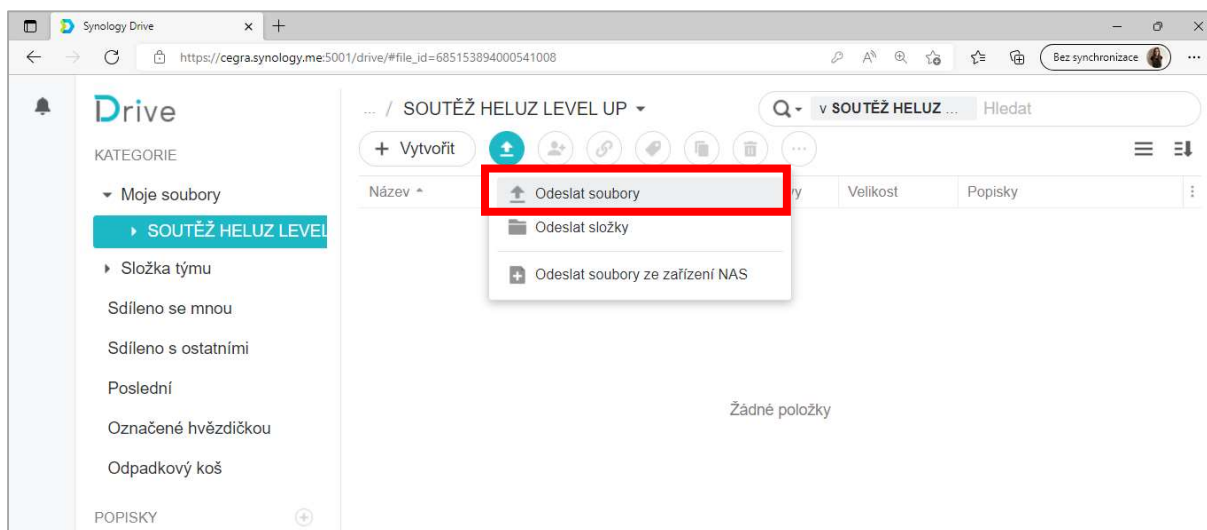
Synology Drive

https://cegra.synology.me:5001/drive/#file_id=685153894000541008

Bez synchronizace

Drive

KATEGORIE

Moje soubory

SOUTĚŽ HELUZ LEVEL

Složka týmu

Sdíleno se mnou

Sdíleno s ostatními

Poslední

Označené hvězdičkou

Odpadkový koš

POPISKY

... / SOUTĚŽ HELUZ LEVEL UP

v SOUTĚŽ HELUZ ...

Hledat

+ Vytvořit

Název

vy

Velikost

Popisky

Odeslat soubory

Odeslat složky

Odeslat soubory ze zařízení NAS

Žádné položky